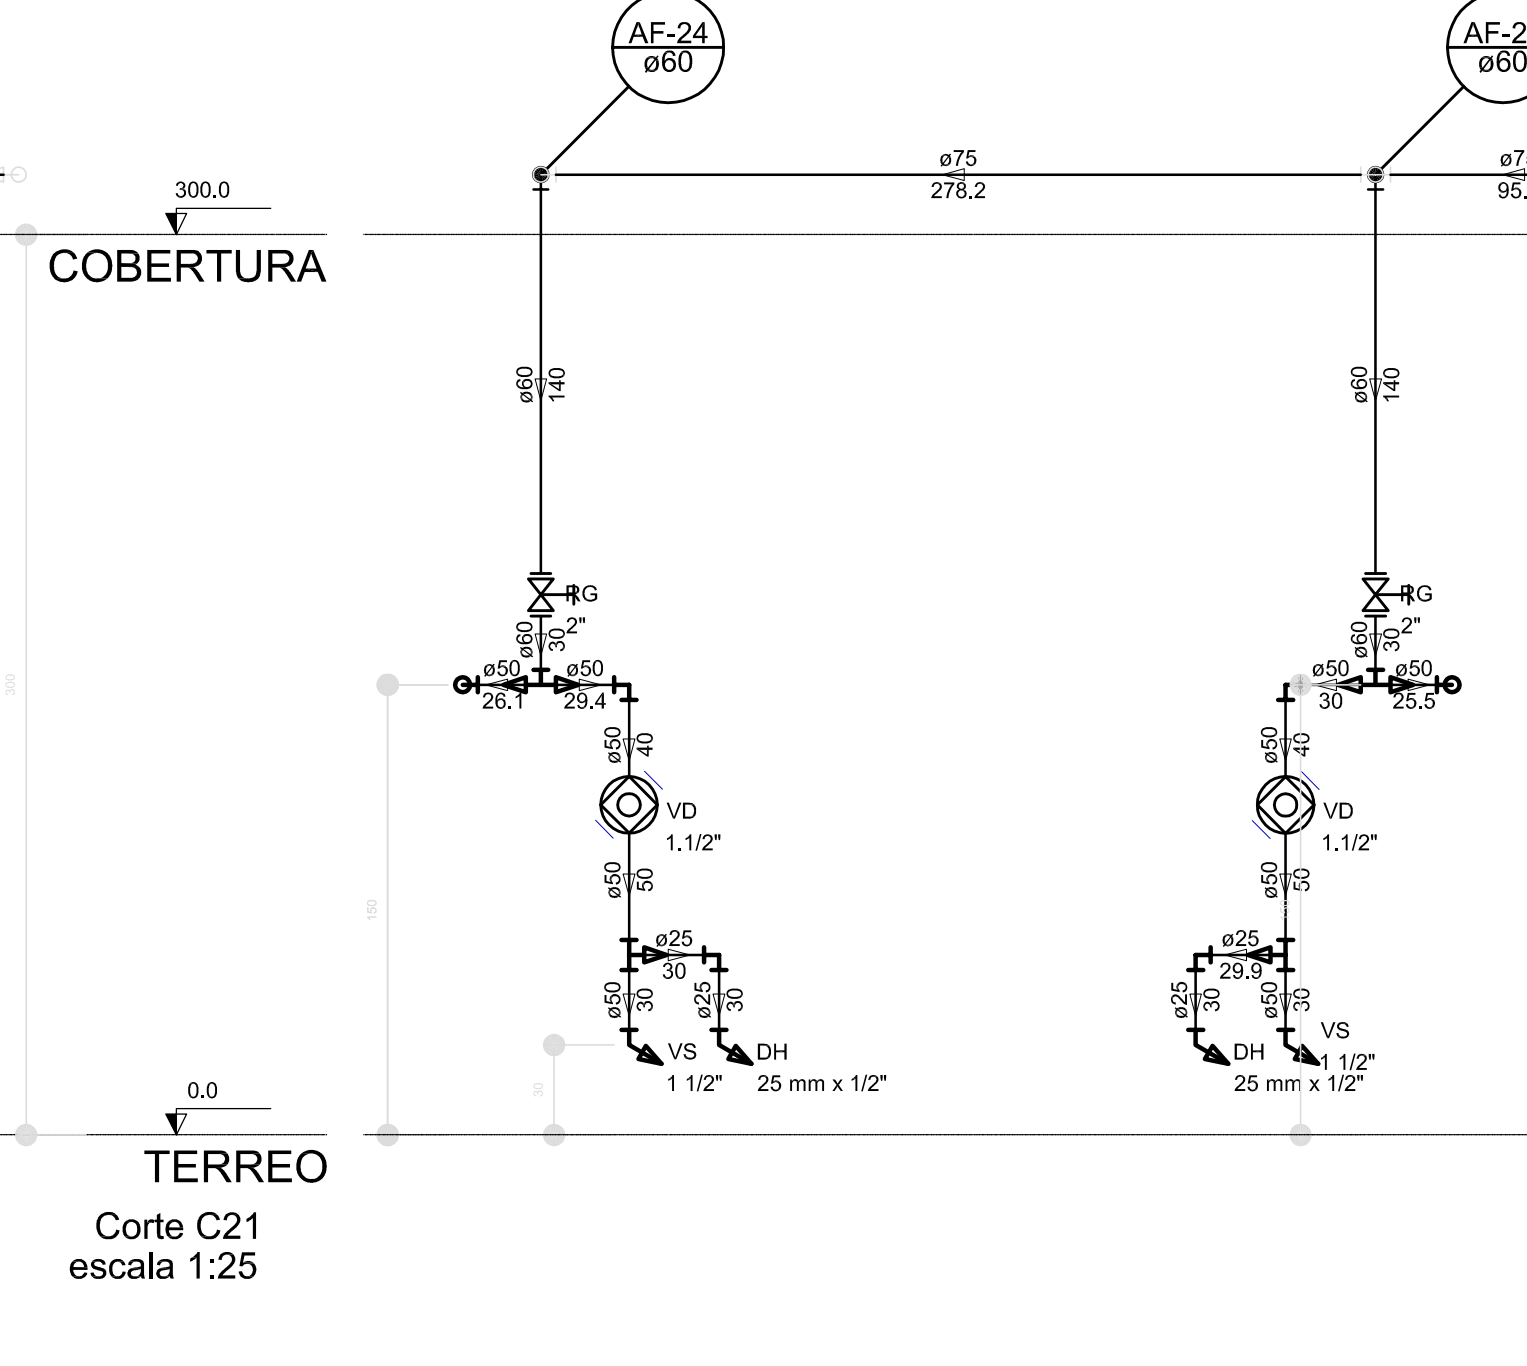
AF-24
ø60

AF-2
ø60

300.0
COBERTURA

ø75
278.2

ø7
95.

300

ø60 140

ø60 140

RG
2"
ø60 30

RG
2"
ø60 30

ø50
26.1
ø50
29.4

ø50
30
ø50
25.5

ø50 40

ø50 40

VD
1.1/2"

VD
1.1/2"

150

ø50 50

ø50 50

ø25
30

ø25
29.9

ø50 30
ø25 30

ø25 30
ø50 30

30

VS
1 1/2"
DH
25 mm x 1/2"

DH
25 mm x 1/2"
VS
1 1/2"

0.0
TERREO

Corte C21
escala 1:25